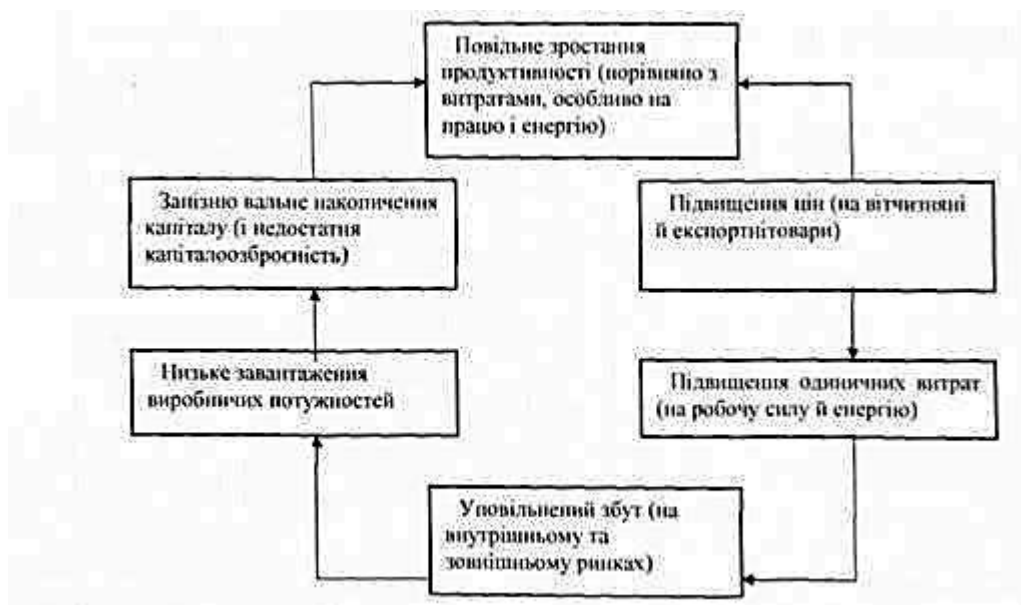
Повільне зростання продуктивності (порівняно з витратами, особливо на працю і енергію)

Підвищення цін (на вітчизняні й експортні товари)

Підвищення одиничних витрат (на робочу силу й енергію)

Уповільнений збут (на внутрішньому та зовнішньому ринках)

Низьке завантаження виробничих потужностей

Запізнювальне накопичення капіталу (і недостатня капіталоозброєність)